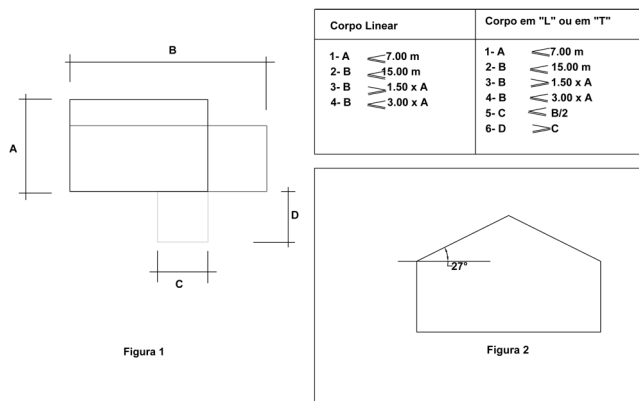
B

A

D

C

Figura 1

| Corpo Linear | Corpo em "L" ou em "T" |
|---|---|
| 1- A $\leq$ 7.00 m<br>2- B $\leq$ 15.00 m<br>3- B $\geq$ 1.50 x A<br>4- B $\leq$ 3.00 x A | 1- A $\leq$ 7.00 m<br>2- B $\leq$ 15.00 m<br>3- B $\geq$ 1.50 x A<br>4- B $\leq$ 3.00 x A<br>5- C $\leq$ B/2<br>6- D $\geq$ C |

27°

Figura 2